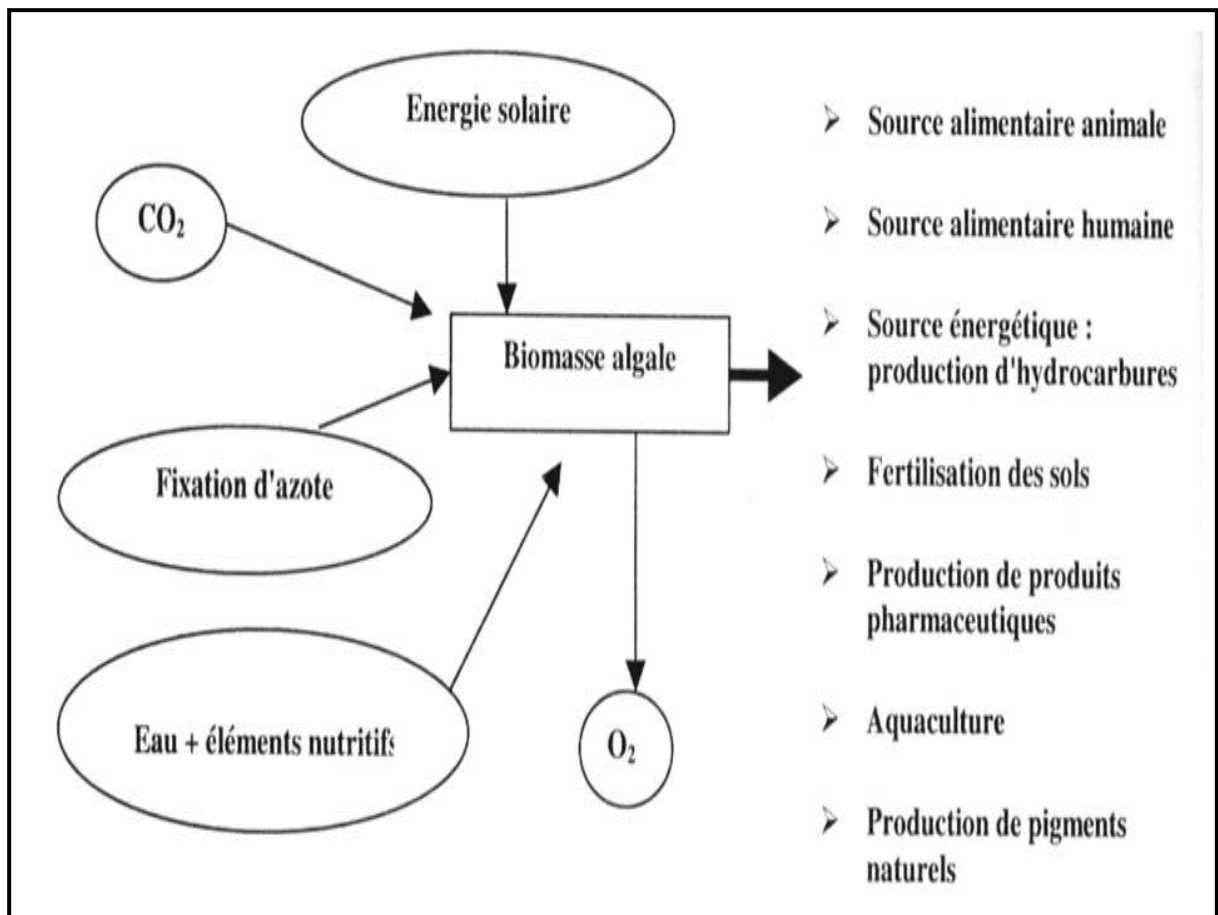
Energie solaire

$CO_2$

Biomasse algale

Fixation d'azote

Eau + éléments nutritifs

$O_2$

➢ Source alimentaire animale

➢ Source alimentaire humaine

➢ Source énergétique : production d'hydrocarbures

➢ Fertilisation des sols

➢ Production de produits pharmaceutiques

➢ Aquaculture

➢ Production de pigments naturels